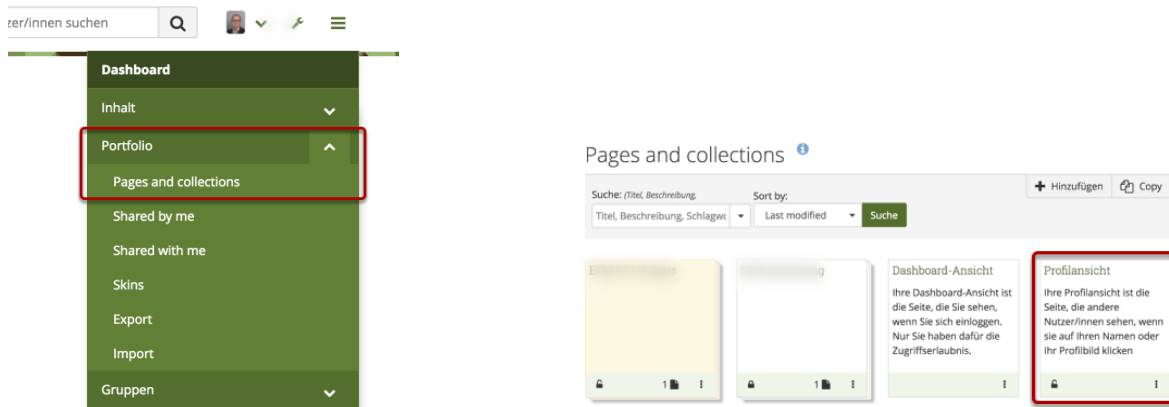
zer/innen suchen

Dashboard
Inhalt
Portfolio
Pages and collections
Shared by me
Shared with me
Skins
Export
Import
Gruppen

Pages and collections

Hinzufügen
Copy

Suche: (Titel, Beschreibung,
Titel, Beschreibung, Schlagwo
Sort by:
Last modified
Suche

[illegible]
1

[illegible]g
1

Dashboard-Ansicht
Ihre Dashboard-Ansicht ist die Seite, die Sie sehen, wenn Sie sich einloggen. Nur Sie haben dafür die Zugriffserlaubnis.

Profilansicht
Ihre Profilansicht ist die Seite, die andere Nutzer/innen sehen, wenn sie auf Ihren Namen oder Ihr Profilbild klicken